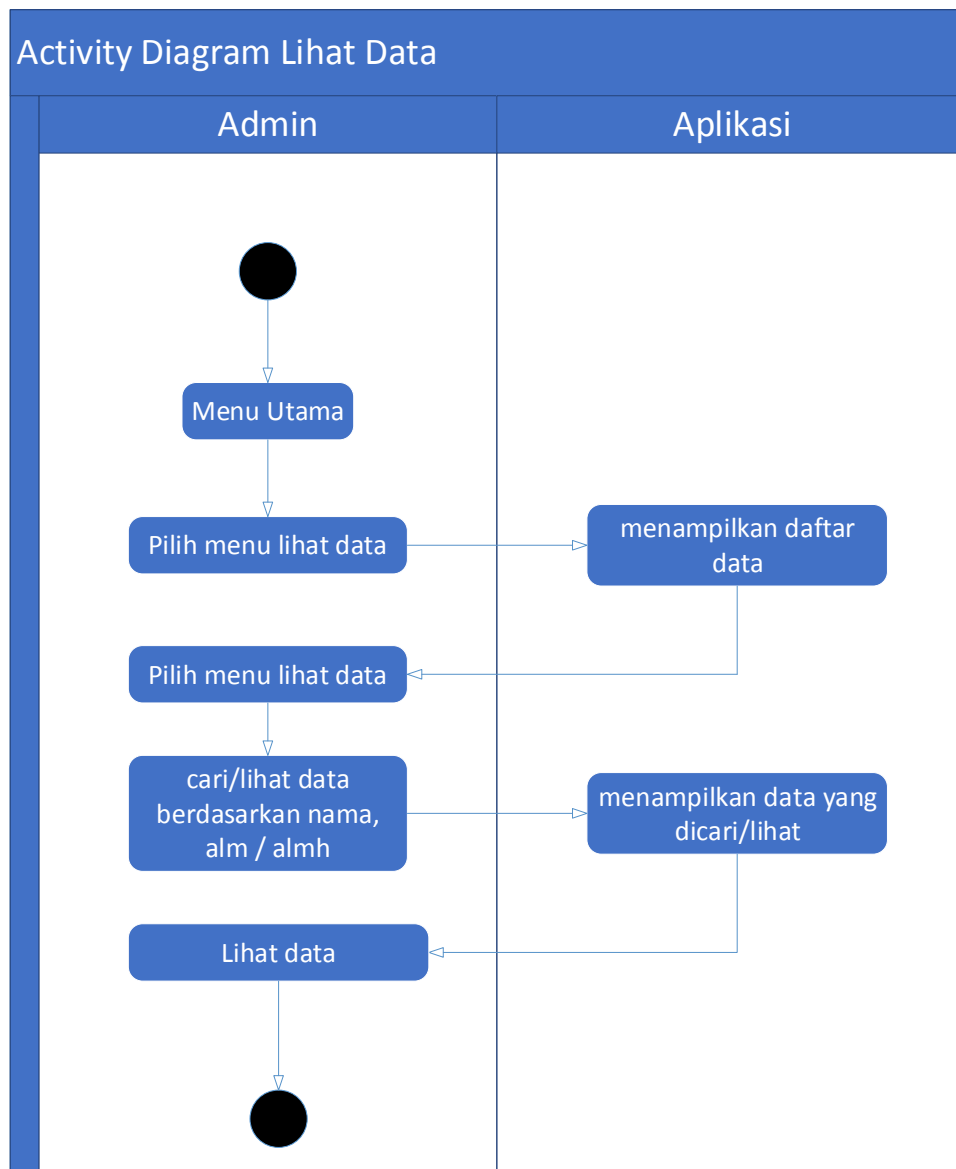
Activity Diagram Lihat Data

Admin

Aplikasi

Menu Utama

Pilih menu lihat data

menampilkan daftar data

Pilih menu lihat data

cari/lihat data berdasarkan nama, alm / almh

menampilkan data yang dicari/lihat

Lihat data